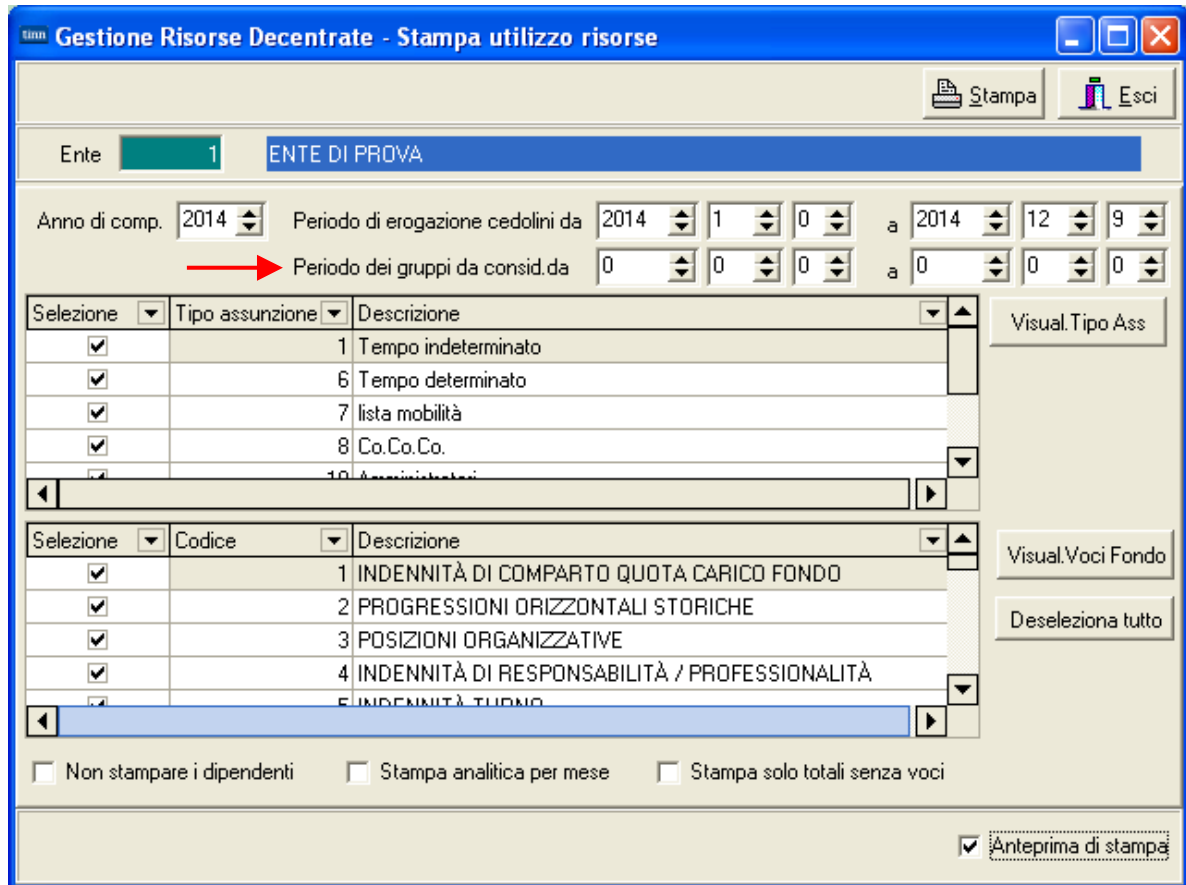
Gestione Risorse Decentrate - Stampa utilizzo risorse

Stampa
Esci

Ente 1 ENTE DI PROVA

Anno di comp. 2014
Periodo di erogazione cedolini da 2014 1 0 a 2014 12 9
Periodo dei gruppi da consid.da 0 0 0 a 0 0 0

| Selezione | Tipo assunzione | Descrizione |
|---|---|---|
| ☑ | 1 | Tempo indeterminato |
| ☑ | 6 | Tempo determinato |
| ☑ | 7 | lista mobilità |
| ☑ | 8 | Co.Co.Co. |
| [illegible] | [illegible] | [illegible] |

Visual.Tipo Ass

| Selezione | Codice | Descrizione |
|---|---|---|
| ☑ | 1 | INDENNITÀ DI COMPARTO QUOTA CARICO FONDO |
| ☑ | 2 | PROGRESSIONI ORIZZONTALI STORICHE |
| ☑ | 3 | POSIZIONI ORGANIZZATIVE |
| ☑ | 4 | INDENNITÀ DI RESPONSABILITÀ / PROFESSIONALITÀ |
| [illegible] | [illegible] | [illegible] |

Visual.Voci Fondo
Deseleziona tutto

Non stampare i dipendenti
Stampa analitica per mese
Stampa solo totali senza voci

Anteprima di stampa